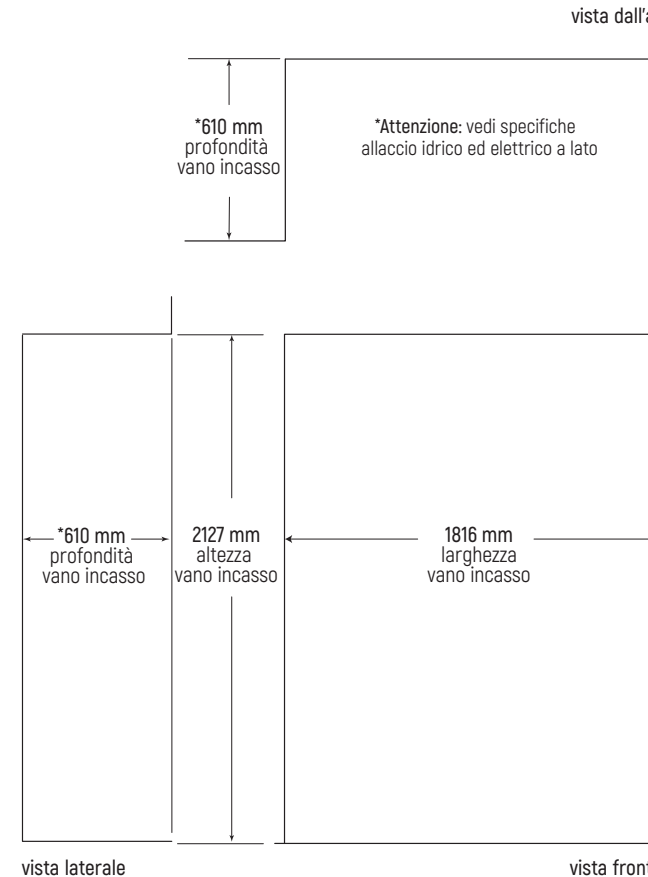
vista dall'a

*610 mm
profondità
vano incasso

*Attenzione: vedi specifiche allaccio idrico ed elettrico a lato

*610 mm
profondità
vano incasso

2127 mm
altezza
vano incasso

1816 mm
larghezza
vano incasso

vista laterale

vista front